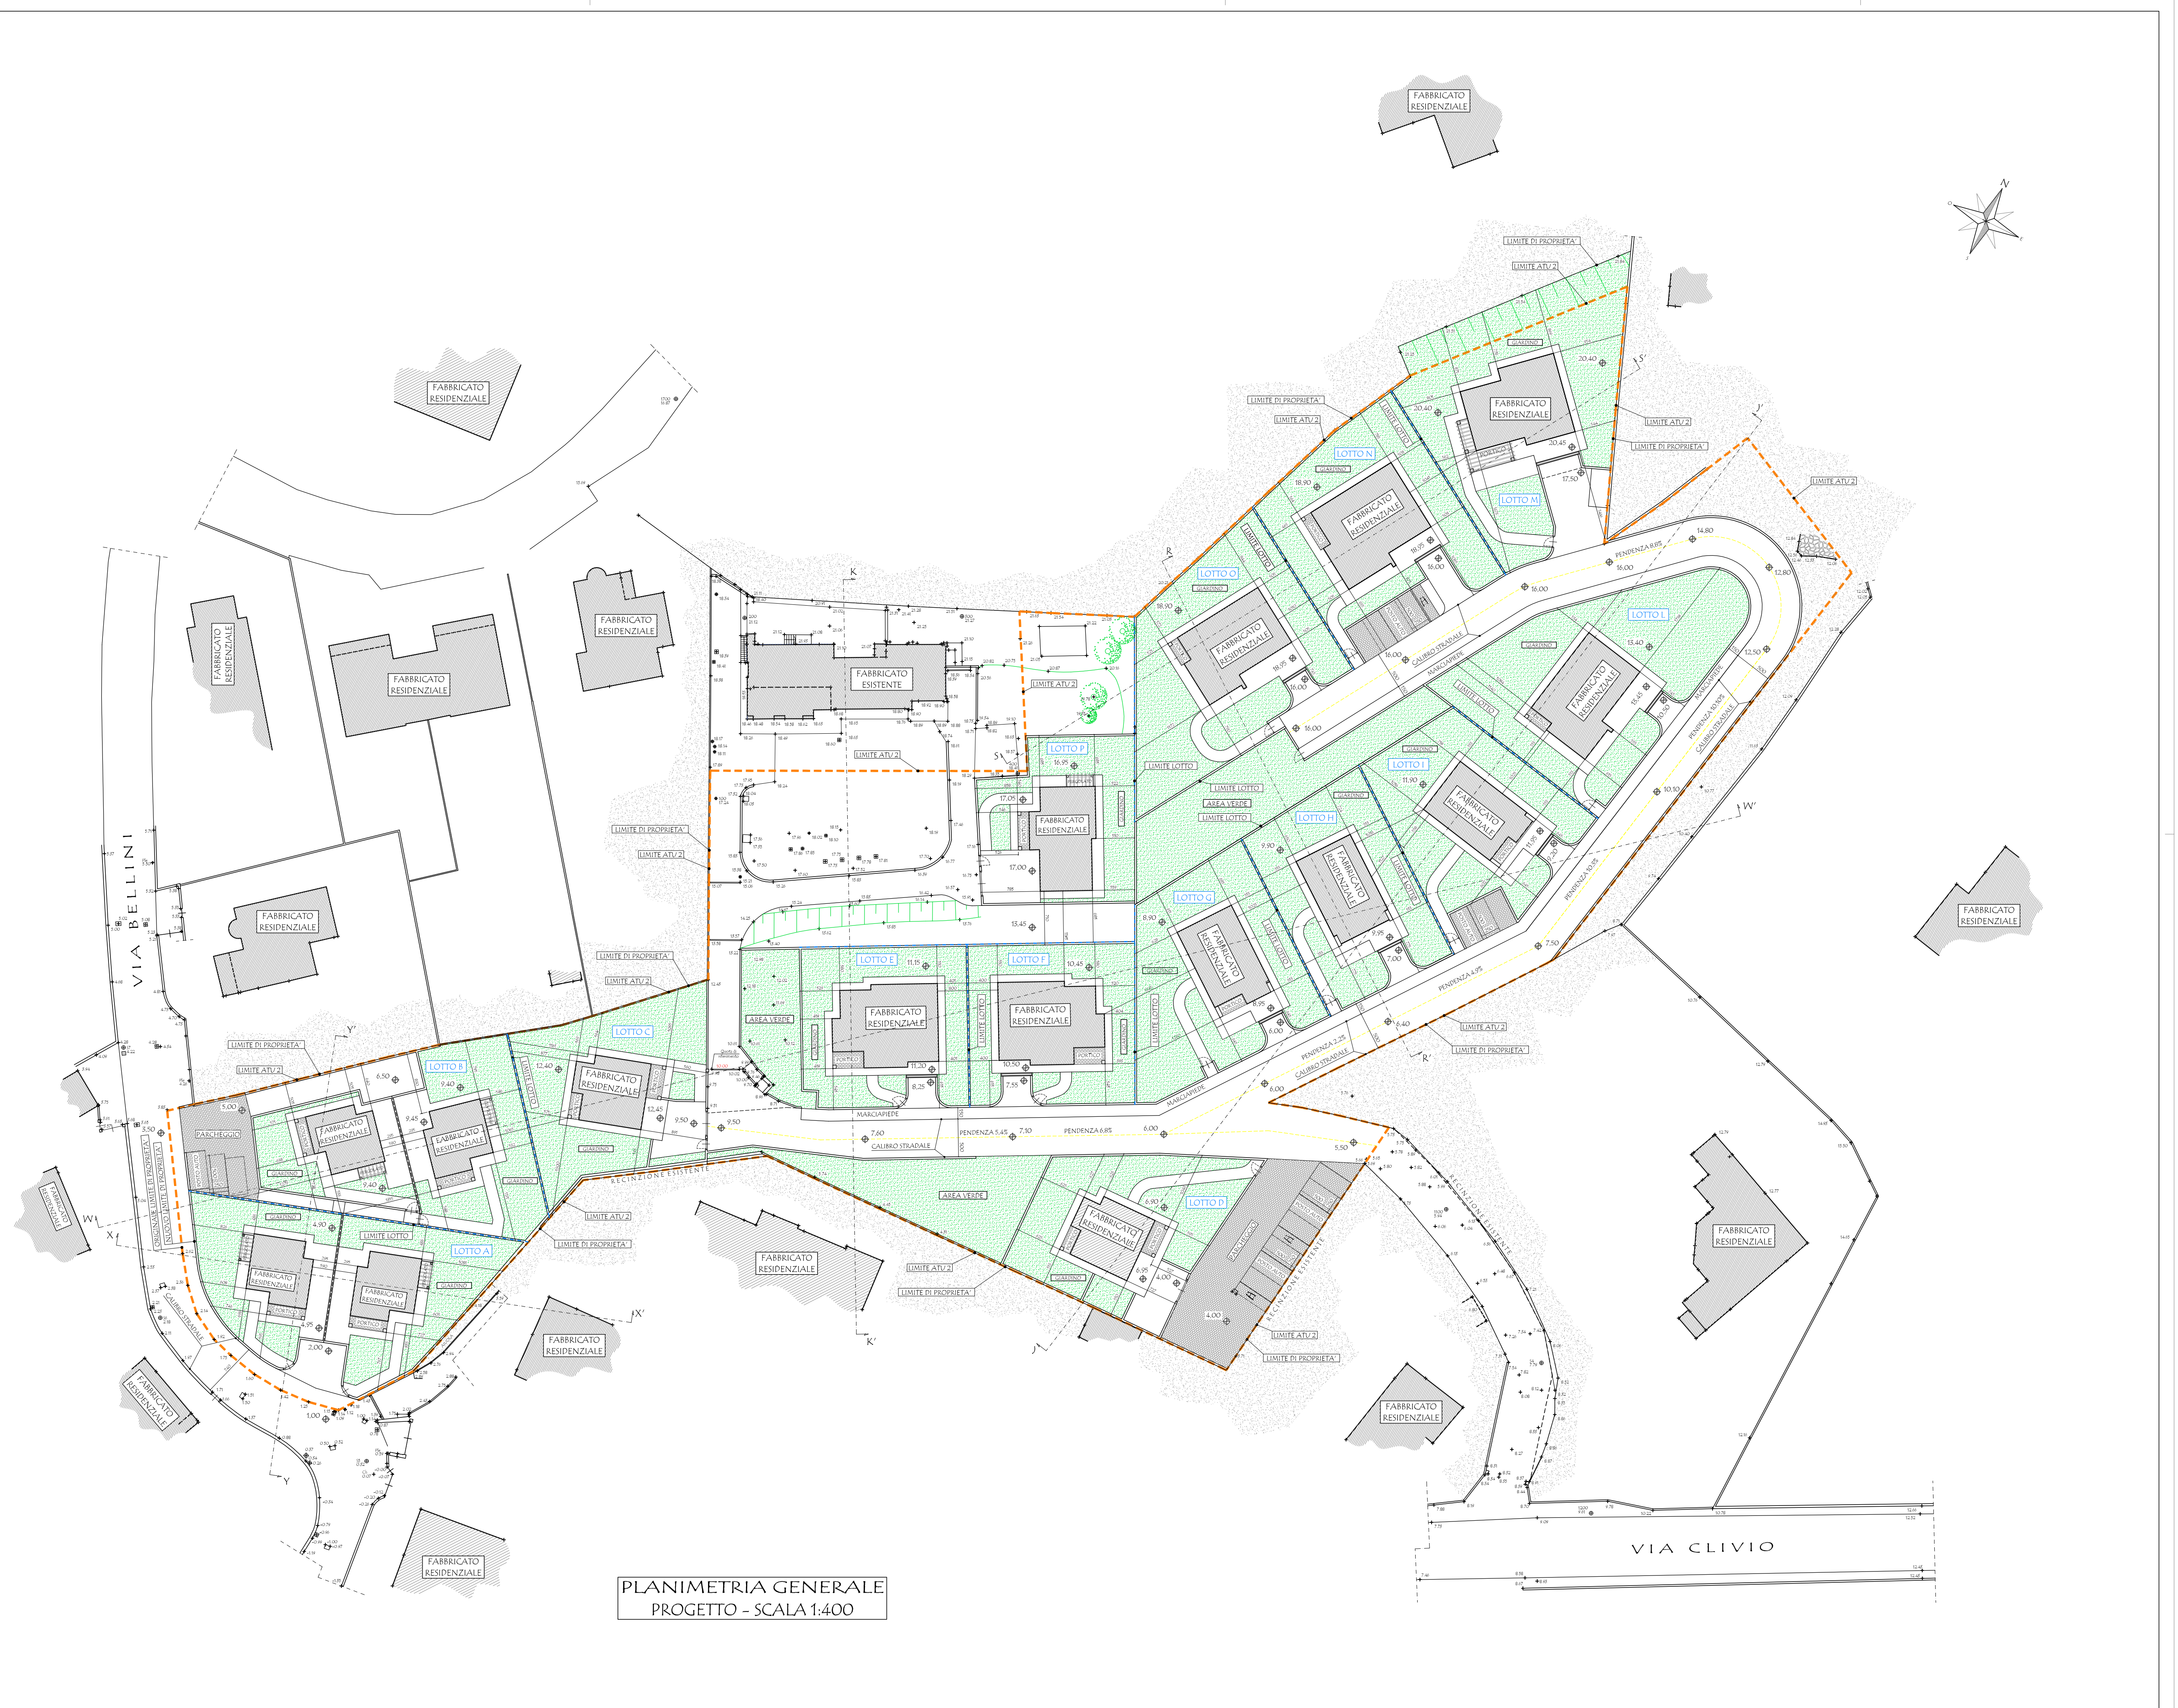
FABBRICATO RESIDENZIALE

N

LIMITE DI PROPRIETA'
LIMITE ATU 2

FABBRICATO RESIDENZIALE

LIMITE DI PROPRIETA'
LIMITE ATU 2
LOTTO N
LOTTO M
FABBRICATO RESIDENZIALE
20.40
20.45
17.50
LIMITE ATU 2
LIMITE DI PROPRIETA'
LIMITE ATU 2

FABBRICATO RESIDENZIALE
18.90
16.00

LOTTO O
FABBRICATO RESIDENZIALE
18.90
16.00
16.00
16.00

PENDENZA 8.8%
14.80
16.00
16.00
12.80
LOTTO L
13.40
FABBRICATO RESIDENZIALE
12.50
CALIBRO STRADALE
MARCIAPIEDE

FABBRICATO RESIDENZIALE
FABBRICATO RESIDENZIALE
FABBRICATO ESISTENTE

LIMITE ATU 2
LIMITE ATU 2
LOTTO P
16.95
17.05
17.00
FABBRICATO RESIDENZIALE
13.45

LIMITE LOTTO
LIMITE LOTTO
AREA VERDE
LIMITE LOTTO
LOTTO I
11.90
FABBRICATO RESIDENZIALE
10.10
LOTTO H
9.90
FABBRICATO RESIDENZIALE
PENDENZA 10.5%

VIA BELLINI

FABBRICATO RESIDENZIALE

LIMITE DI PROPRIETA'
LIMITE ATU 2
LIMITE DI PROPRIETA'
LIMITE ATU 2

LOTTO G
8.90
FABBRICATO RESIDENZIALE
7.00
7.50
PENDENZA 4.9%
6.40
8.95
6.00
LIMITE ATU 2
LIMITE DI PROPRIETA'

FABBRICATO RESIDENZIALE

LOTTO E
11.15
LOTTO F
10.45
AREA VERDE
FABBRICATO RESIDENZIALE
FABBRICATO RESIDENZIALE
11.20
10.50
8.25
7.55
LOTTO C
12.40
FABBRICATO RESIDENZIALE
12.45
9.50
LIMITE DI PROPRIETA'
LIMITE ATU 2
LOTTO B
6.50
9.40
9.45
5.00
PARCHEGGIO
FABBRICATO RESIDENZIALE
FABBRICATO RESIDENZIALE
9.40
MARCIAPIEDE
7.60
PENDENZA 5.4%
7.50
PENDENZA 6.8%
6.00
CALIBRO STRADALE
5.50
PENDENZA 2.3%
CALIBRO STRADALE
MARCIAPIEDE
6.00

RECINZIONE ESISTENTE
AREA VERDE
LIMITE ATU 2
LIMITE DI PROPRIETA'
LOTTO A
4.90
LIMITE LOTTO
FABBRICATO RESIDENZIALE
FABBRICATO RESIDENZIALE
4.95
2.00
1.00
CALIBRO STRADALE

LOTTO D
6.90
FABBRICATO RESIDENZIALE
6.95
4.00
4.00
LIMITE ATU 2
LIMITE DI PROPRIETA'
LIMITE ATU 2
LIMITE DI PROPRIETA'
RECINZIONE ESISTENTE

FABBRICATO RESIDENZIALE
FABBRICATO RESIDENZIALE
FABBRICATO RESIDENZIALE
FABBRICATO RESIDENZIALE
FABBRICATO RESIDENZIALE
FABBRICATO RESIDENZIALE

VIA CLIVIO

PLANIMETRIA GENERALE
PROGETTO - SCALA 1:400